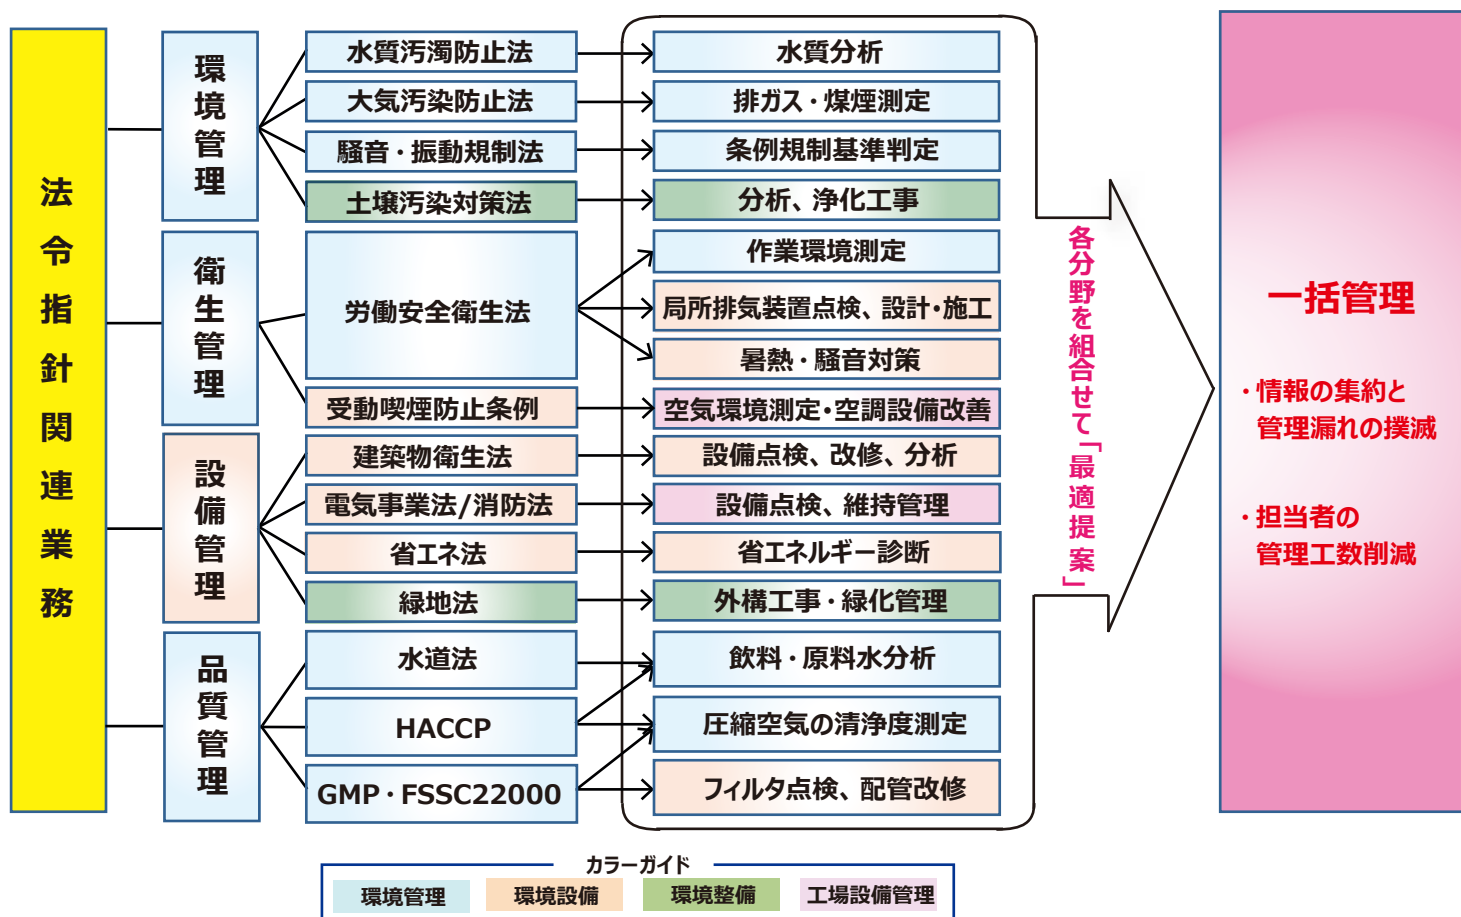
法令指針関連業務

環境管理

水質汚濁防止法
大気汚染防止法
騒音・振動規制法
土壌汚染対策法

衛生管理

労働安全衛生法
受動喫煙防止条例

設備管理

建築物衛生法
電気事業法/消防法
省エネ法
緑地法

品質管理

水道法
HACCP
GMP・FSSC22000

水質分析
排ガス・煤煙測定
条例規制基準判定
分析、浄化工事
作業環境測定
局所排気装置点検、設計・施工
暑熱・騒音対策
空気環境測定・空調設備改善
設備点検、改修、分析
設備点検、維持管理
省エネルギー診断
外構工事・緑化管理
飲料・原料水分析
圧縮空気の清浄度測定
フィルタ点検、配管改修

各分野を組合せて「最適提案」

一括管理

・情報の集約と管理漏れの撲滅

・担当者の管理工数削減

カラーガイド

環境管理
環境設備
環境整備
工場設備管理